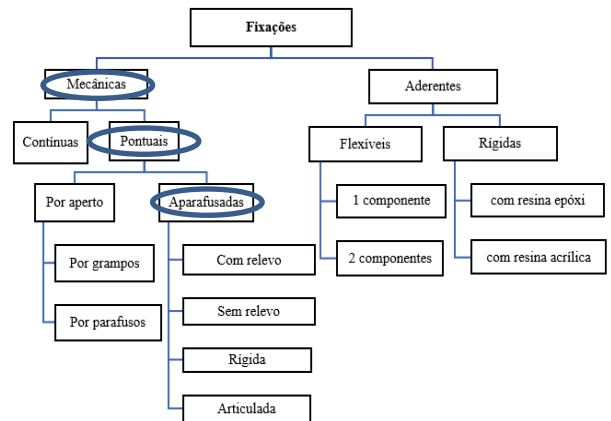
Fixações

Mecânicas

Contínuas

Pontuais

Por aperto

Por grampos

Por parafusos

Aparafusadas

Com relevo

Sem relevo

Rígida

Articulada

Aderentes

Flexíveis

1 componente

2 componentes

Rígidas

com resina epóxi

com resina acrílica